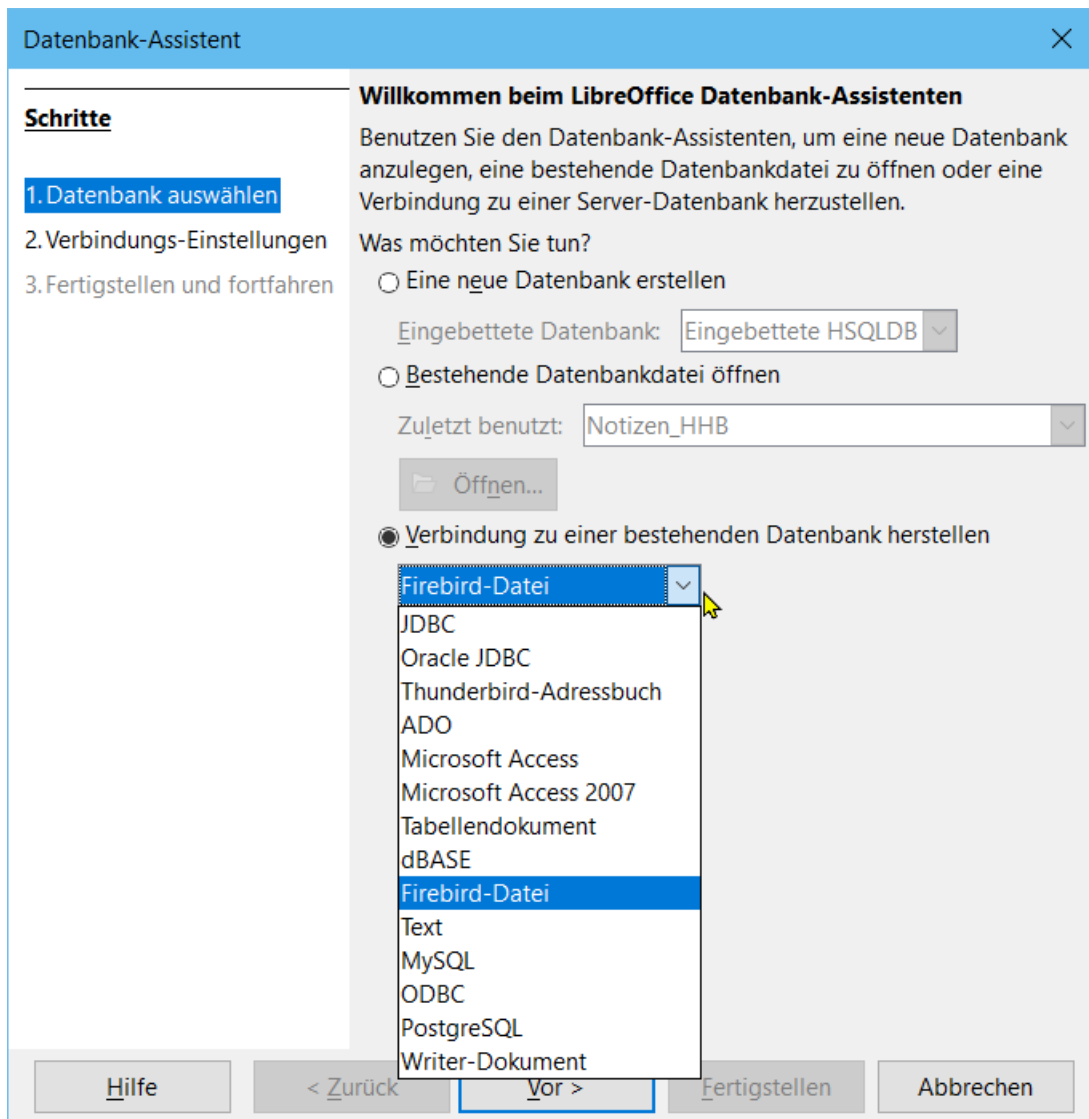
Datenbank-Assistent

Schritte

1. Datenbank auswählen
2. Verbindungs-Einstellungen
3. Fertigstellen und fortfahren

Willkommen beim LibreOffice Datenbank-Assistenten

Benutzen Sie den Datenbank-Assistenten, um eine neue Datenbank anzulegen, eine bestehende Datenbankdatei zu öffnen oder eine Verbindung zu einer Server-Datenbank herzustellen.

Was möchten Sie tun?

Eine neue Datenbank erstellen

Eingebettete Datenbank: Eingebettete HSQLDB

Bestehende Datenbankdatei öffnen

Zuletzt benutzt: Notizen_HHB

Öffnen...

Verbindung zu einer bestehenden Datenbank herstellen

Firebird-Datei

JDBC
Oracle JDBC
Thunderbird-Adressbuch
ADO
Microsoft Access
Microsoft Access 2007
Tabellendokument
dBASE
Firebird-Datei
Text
MySQL
ODBC
PostgreSQL
Writer-Dokument

Hilfe
< Zurück
Vor >
Fertigstellen
Abbrechen